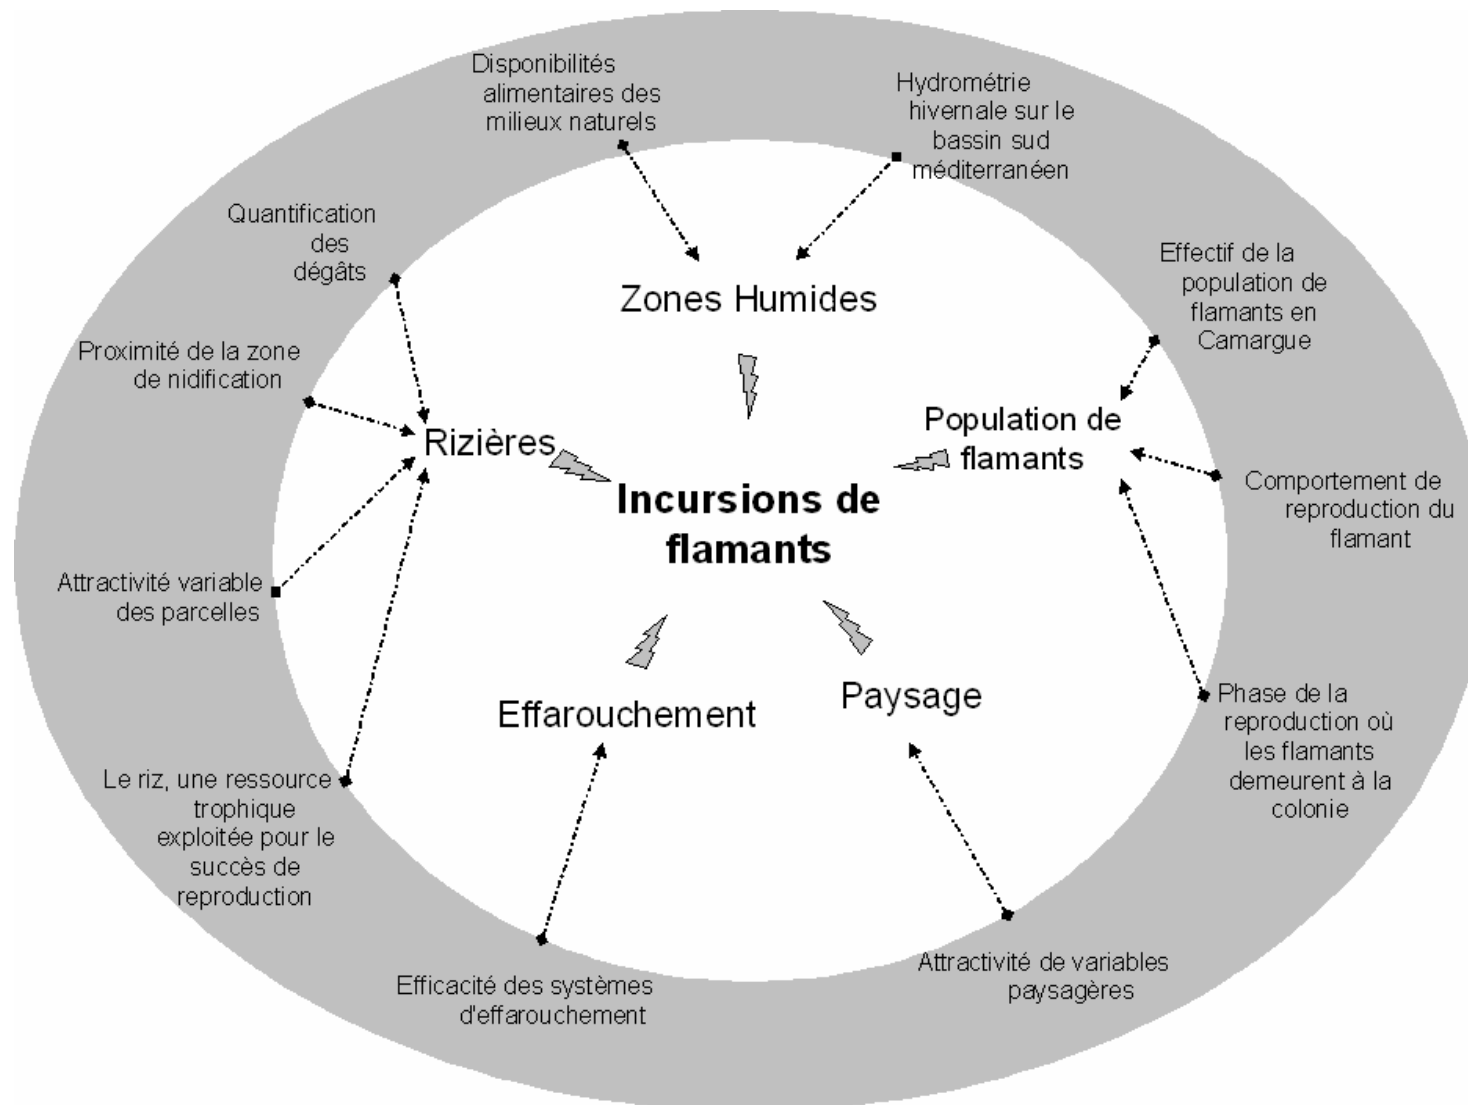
Disponibilités alimentaires des milieux naturels

Hydrométrie hivernale sur le bassin sud méditerranéen

Quantification des dégâts

Zones Humides

Effectif de la population de flamants en Camargue

Proximité de la zone de nidification

Rizières

Population de flamants

Incursions de flamants

Comportement de reproduction du flamant

Attractivité variable des parcelles

Effarouchement

Paysage

Phase de la reproduction où les flamants demeurent à la colonie

Le riz, une ressource trophique exploitée pour le succès de reproduction

Efficacité des systèmes d'effarouchement

Attractivité de variables paysagères